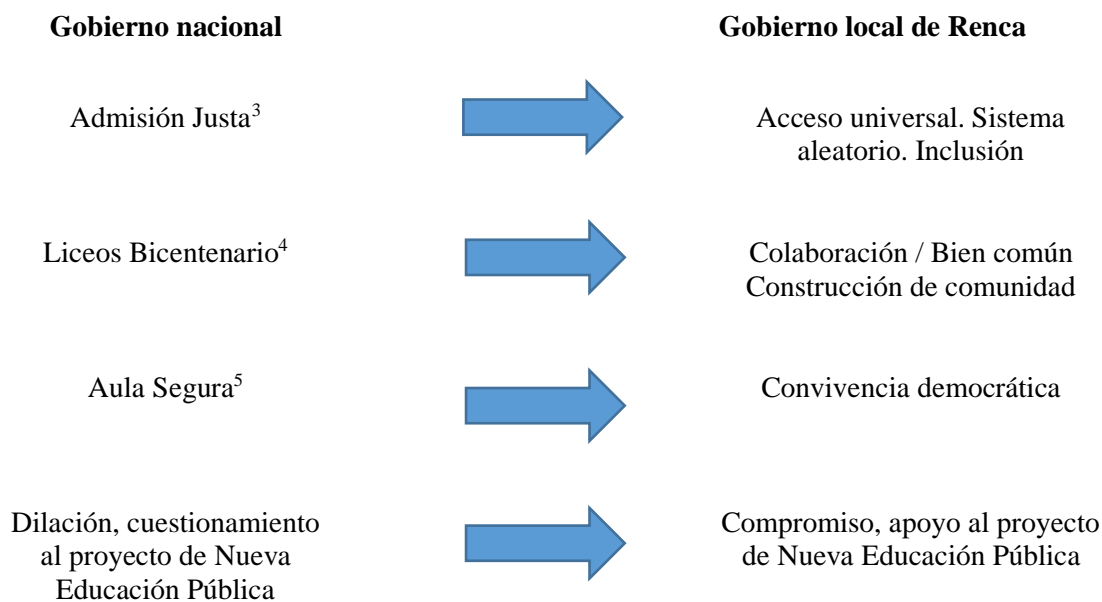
**Gobierno nacional**

**Gobierno local de Renca**

Admisión Justa$^{3}$

Acceso universal. Sistema aleatorio. Inclusión

Liceos Bicentenario$^{4}$

Colaboración / Bien común
Construcción de comunidad

Aula Segura$^{5}$

Convivencia democrática

Dilación, cuestionamiento al proyecto de Nueva Educación Pública

Compromiso, apoyo al proyecto de Nueva Educación Pública